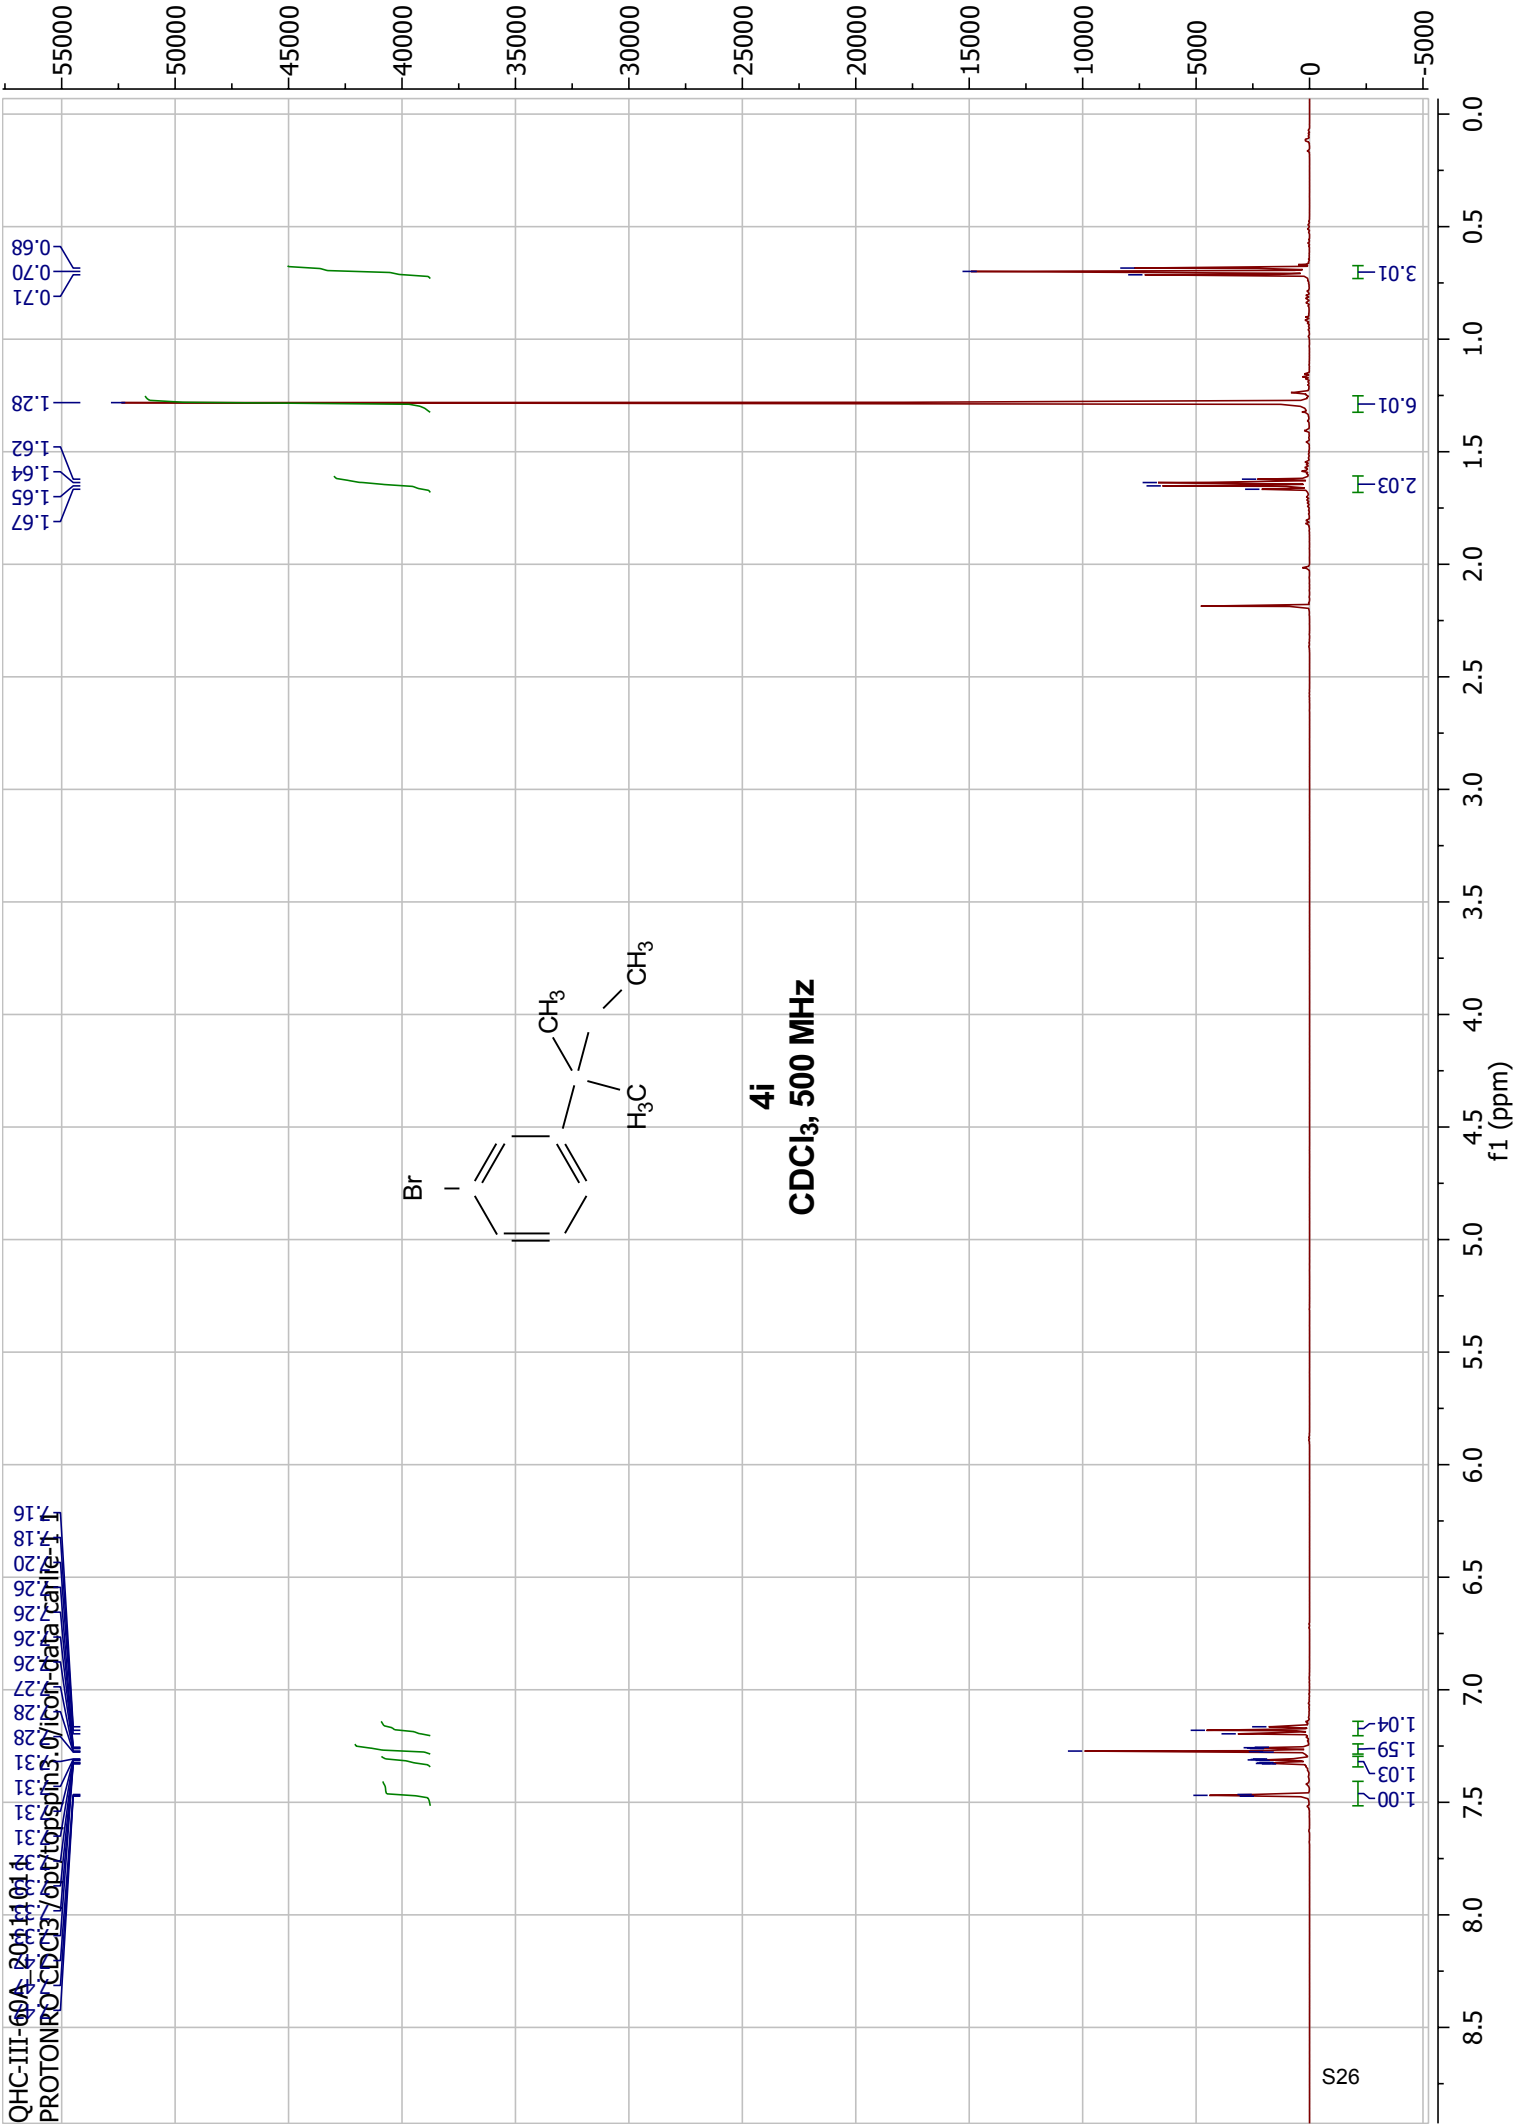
55000 50000 45000 40000 35000 30000 25000 20000 15000 10000 5000 0 -5000

0.68
0.70
0.71

1.28

1.62
1.64
1.65
1.67

7.16
7.18
7.20
7.26
7.26
7.26
7.26
7.27
7.28
7.28
7.31
7.31
7.31
7.31
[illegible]

3.01
6.01
2.03
1.04
1.59
1.03
1.00

Br
$CH_3$
$CH_3$
$H_3C$

4i
$CDCl_3$, 500 MHz

0.0 0.5 1.0 1.5 2.0 2.5 3.0 3.5 4.0 4.5 5.0 5.5 6.0 6.5 7.0 7.5 8.0 8.5
f1 (ppm)

QHC-III-60A_20111011
PROTONRO CDCl3 /opt/topspin3.0/icon-data carle 1

S26